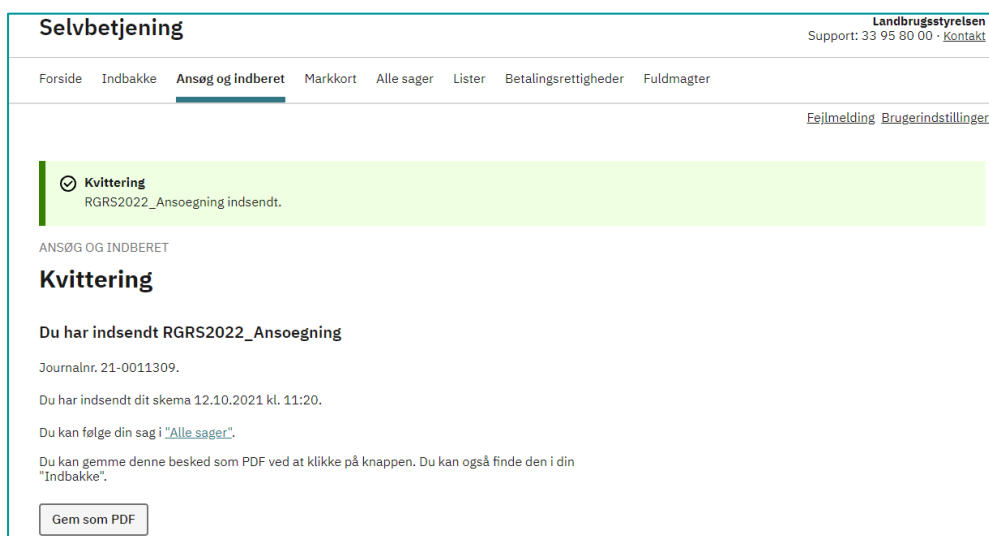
Selvbetjening

Landbrugsstyrelsen
Support: 33 95 80 00 · Kontakt

Forside Indbakke Ansøg og indberet Markkort Alle sager Lister Betalingsrettigheder Fuldmagter

Fejlmelding Brugerindstillinger

Kvittering
RGRS2022_Ansoegning indsendt.

ANSØG OG INDBERET

Kvittering

Du har indsendt RGRS2022_Ansoegning

Journalnr. 21-0011309.

Du har indsendt dit skema 12.10.2021 kl. 11:20.

Du kan følge din sag i "Alle sager".

Du kan gemme denne besked som PDF ved at klikke på knappen. Du kan også finde den i din "Indbakke".

Gem som PDF